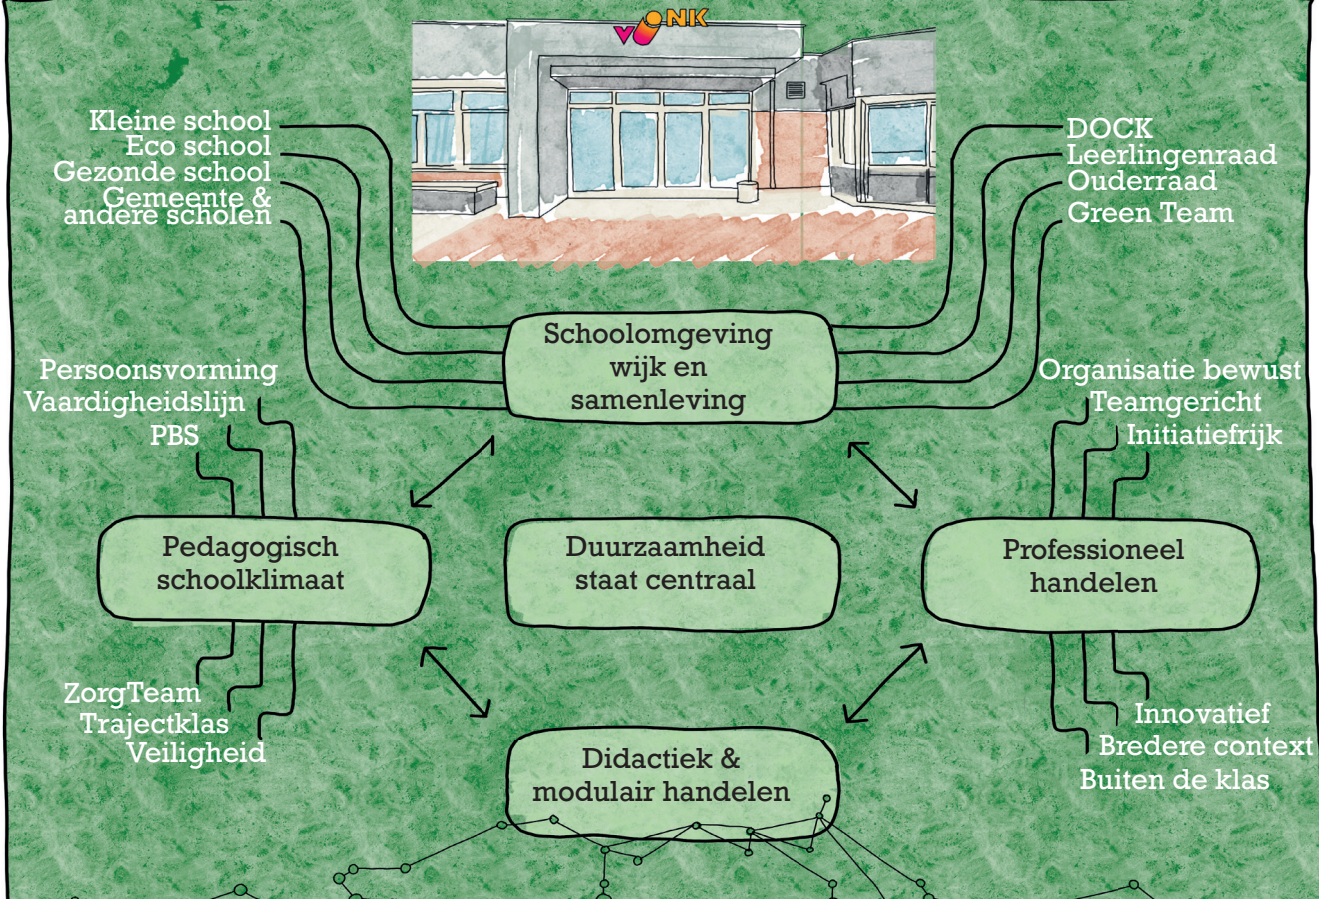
VONK

Kleine school
Eco school
Gezonde school
Gemeente & andere scholen

DOCK
Leerlingenraad
Ouderraad
Green Team

Schoolomgeving wijk en samenleving

Persoonsvorming
Vaardigheidslijn
PBS

Organisatie bewust
Teamgericht
Initiatiefrijk

Pedagogisch schoolklimaat

Duurzaamheid staat centraal

Professioneel handelen

ZorgTeam
Trajectklas
Veiligheid

Innovatief
Bredere context
Buiten de klas

Didactiek & modulair handelen